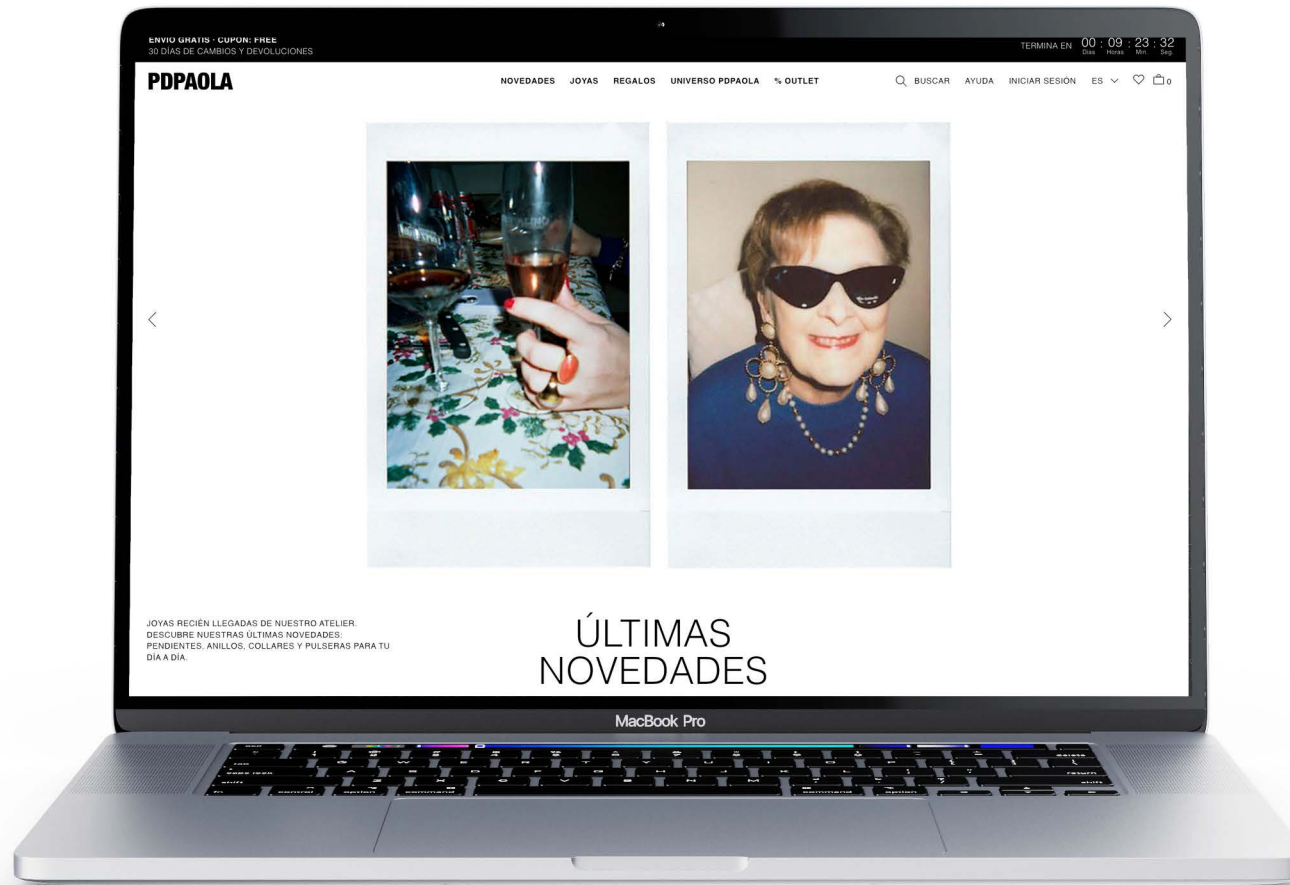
ENVIO GRATIS · CUPON: FREE
30 DÍAS DE CAMBIOS Y DEVOLUCIONES

TERMINA EN 00 : 09 : 23 : 32
Días Horas Min Seg

PDPAOLA

NOVEDADES JOYAS REGALOS UNIVERSO PDPAOLA % OUTLET

BUSCAR AYUDA INICIAR SESIÓN ES 0

JOYAS RECIÉN LLEGADAS DE NUESTRO ATELIER. DESCUBRE NUESTRAS ÚLTIMAS NOVEDADES: PENDIENTES, ANILLOS, COLLARES Y PULSERAS PARA TU DÍA A DÍA.

ÚLTIMAS NOVEDADES

MacBook Pro